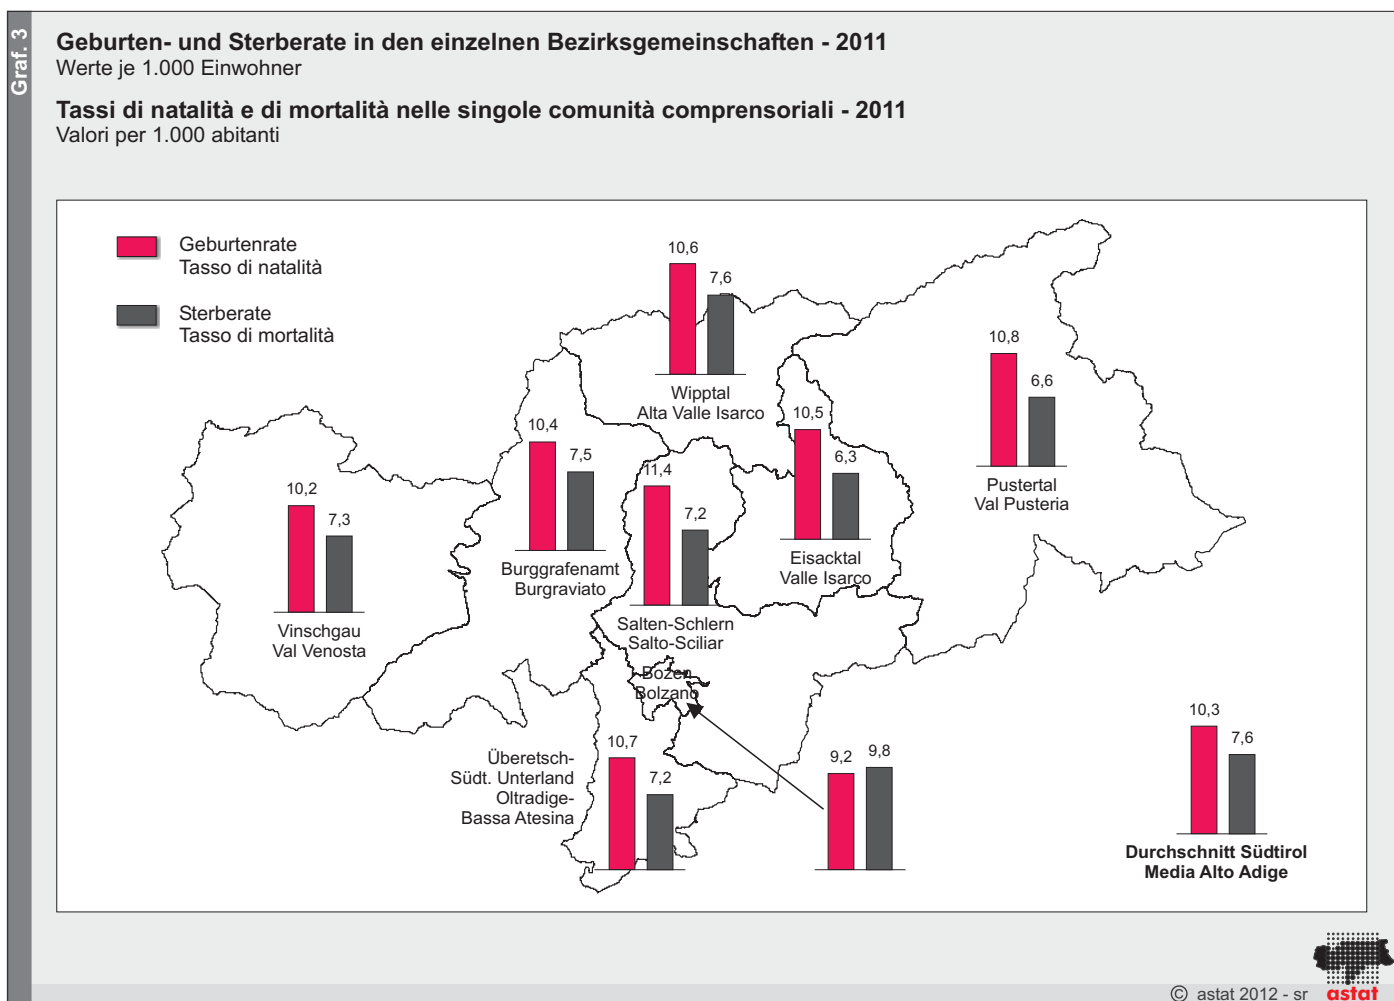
Graf. 3

Geburten- und Sterberate in den einzelnen Bezirksgemeinschaften - 2011
Werte je 1.000 Einwohner

Tassi di natalità e di mortalità nelle singole comunità comprensoriali - 2011
Valori per 1.000 abitanti

Geburtenrate
Tasso di natalità

Sterberate
Tasso di mortalità

10,6
7,6
Wipptal
Alta Valle Isarco

10,8
6,6
Pustertal
Val Pusteria

10,4
7,5
Burggrafenamt
Burgraviato

10,5
6,3
Eisacktal
Valle Isarco

11,4
7,2
Salten-Schlern
Salto-Sciliar

10,2
7,3
Vinschgau
Val Venosta

Bozen
Bolzano

10,7
7,2
Überetsch-
Südt. Unterland
Oltradige-
Bassa Atesina

9,2
9,8

10,3
7,6
Durchschnitt Südtirol
Media Alto Adige

© astat 2012 - sr
astat